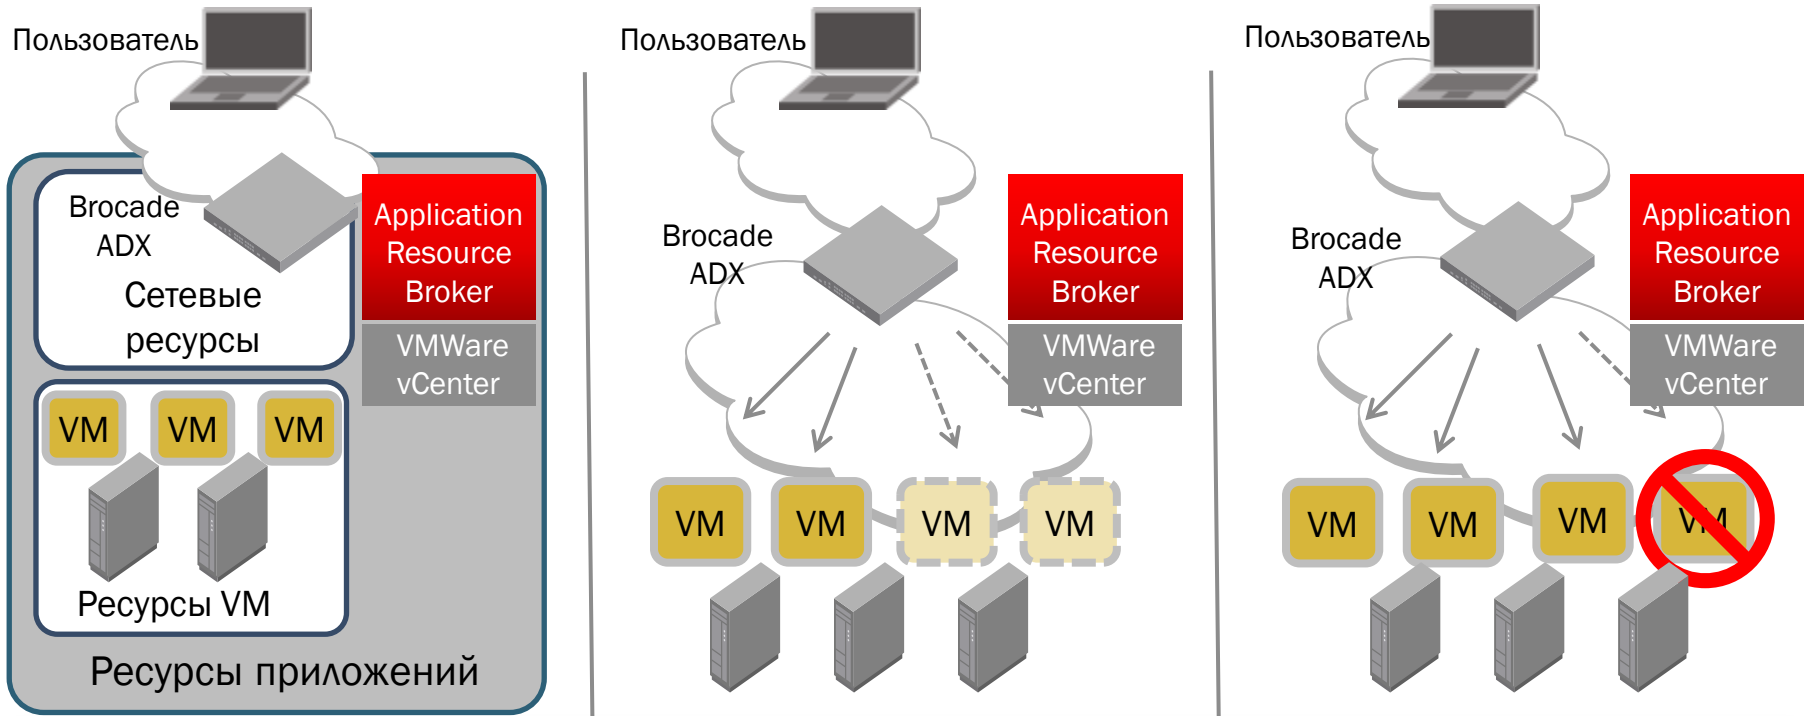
Пользователь

Brocade ADX

Сетевые ресурсы

Application Resource Broker

VMWare vCenter

VM VM VM

Ресурсы VM

Ресурсы приложений

Пользователь

Brocade ADX

Application Resource Broker

VMWare vCenter

VM VM VM VM

Пользователь

Brocade ADX

Application Resource Broker

VMWare vCenter

VM VM VM VM